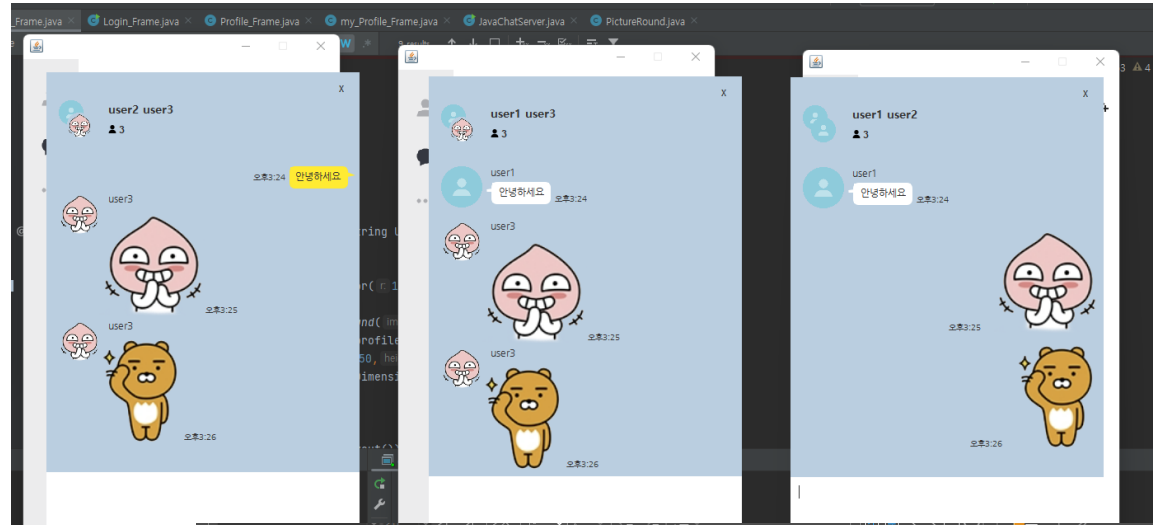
_Frame.java × Login_Frame.java × Profile_Frame.java × my_Profile_Frame.java × JavaChatServer.java × PictureRound.java ×

x
user2 user3
3
오후3:24 안녕하세요
user3
오후3:25
user3
오후3:26

x
user1 user3
3
user1
안녕하세요 오후3:24
user3
오후3:25
user3
오후3:26

x
user1 user2
3
user1
안녕하세요 오후3:24
오후3:25
오후3:26

ring
or(
nd(
rofile
50,
imensi